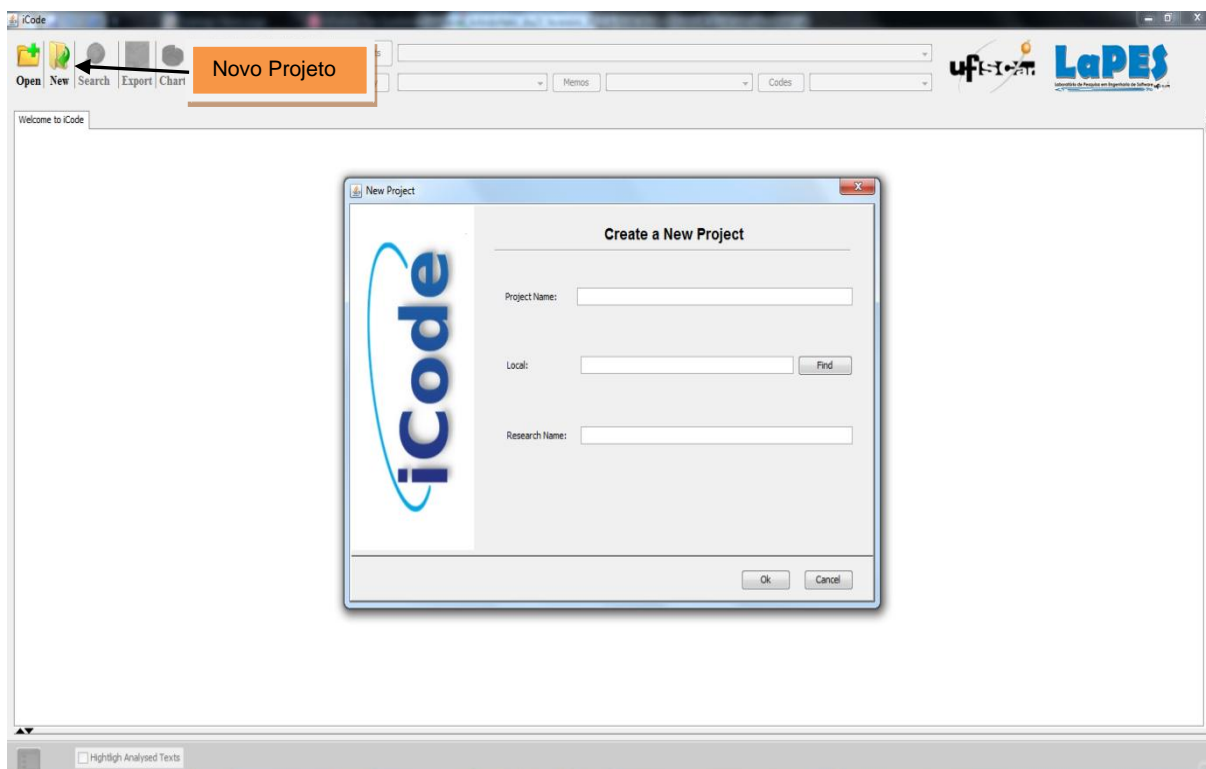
iCode

Open New Search Export Chart

Novo Projeto

Memos Codes

ufscar LaPES

Laboratório de Pesquisa em Engenharia de Software

Welcome to iCode

New Project

iCode

Create a New Project

Project Name:

Local:

Find

Research Name:

Ok Cancel

Hightligh Analysed Texts